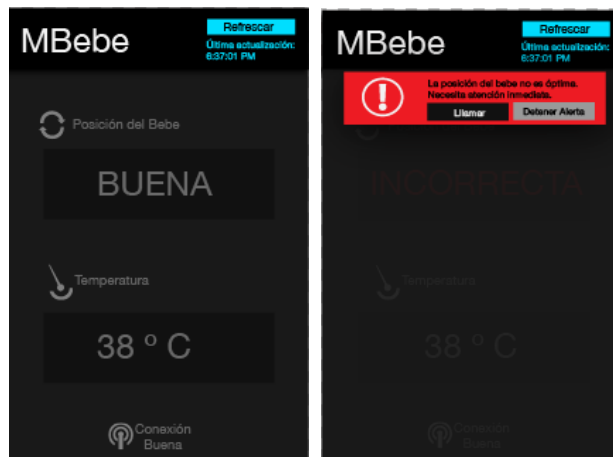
MBebe

Refrescar

Última actualización: 6:37:01 PM

Posición del Bebe

BUENA

Temperatura

38 º C

Conexión Buena

MBebe

Refrescar

Última actualización: 6:37:01 PM

La posición del bebe no es óptima. Necesita atención inmediata.

Llamar

Detener Alerta

INCORRECTA

Temperatura

38 º C

Conexión Buena